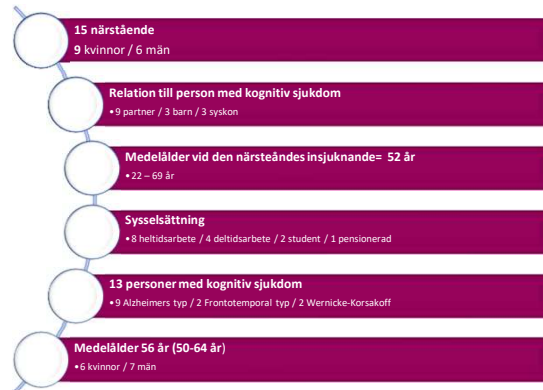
15 närstående
9 kvinnor / 6 män

Relation till person med kognitiv sjukdom
•9 partner / 3 barn / 3 syskon

Medelålder vid den närsteåndes insjuknande= 52 år
•22 – 69 år

Sysselsättning
•8 heltidsarbete / 4 deltidsarbete / 2 student / 1 pensionerad

13 personer med kognitiv sjukdom
•9 Alzheimers typ / 2 Frontotemporal typ / 2 Wernicke-Korsakoff

Medelålder 56 år (50-64 år)
•6 kvinnor / 7 män